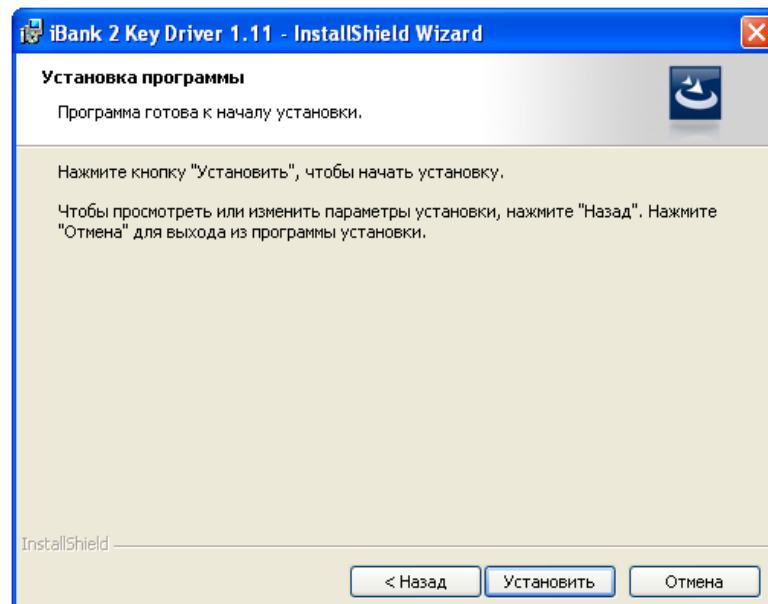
iBank 2 Key Driver 1.11 - InstallShield Wizard

Установка программы

Программа готова к началу установки.

Нажмите кнопку "Установить", чтобы начать установку.

Чтобы просмотреть или изменить параметры установки, нажмите "Назад". Нажмите "Отмена" для выхода из программы установки.

InstallShield

< Назад | Установить | Отмена